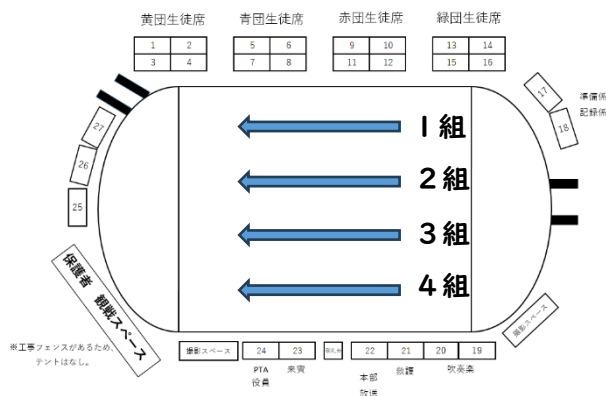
黄団生徒席

| 1 | 2 |
|---|---|
| 3 | 4 |

青団生徒席

| 5 | 6 |
|---|---|
| 7 | 8 |

赤団生徒席

| 9 | 10 |
|---|---|
| 11 | 12 |

緑団生徒席

| 13 | 14 |
|---|---|
| 15 | 16 |

17 準備係

18 記録係

27

26

25

１組

２組

３組

４組

保護者　観戦スペース

※工事フェンスがあるため、テントはなし。

撮影スペース

24 PTA役員

23 来賓

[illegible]

22 本部 放送

21 救護

20

19 吹奏楽

撮影スペース